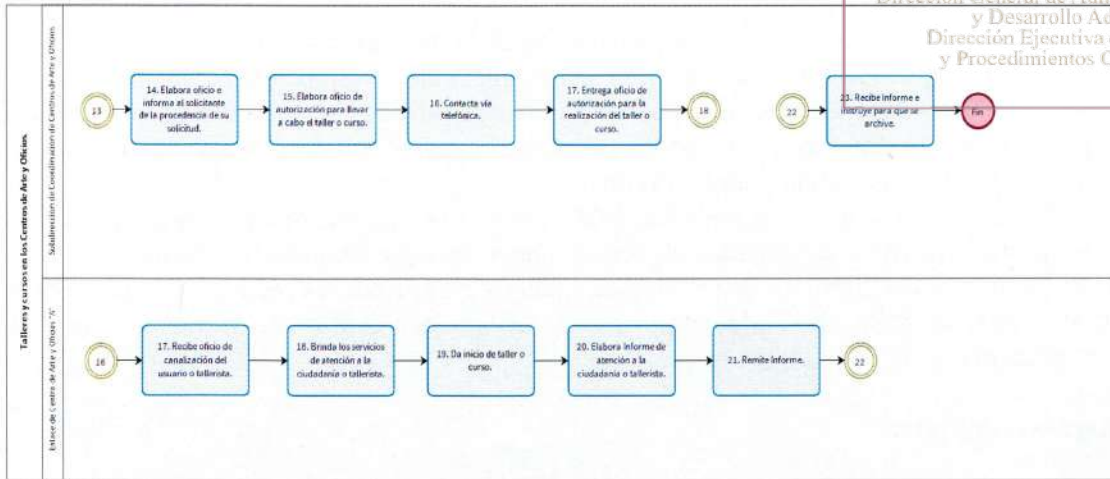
Dirección General de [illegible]
y Desarrollo Ad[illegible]
Dirección Ejecutiva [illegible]
y Procedimientos C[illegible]

Talleres y cursos en los Centros de Arte y Oficios

Subdirección de Coordinación de Centros de Arte y Oficios

13

14. Elabora oficio e informa al solicitante de la procedencia de su solicitud.

15. Elabora oficio de autorización para llevar a cabo el taller o curso.

16. Contacta vía telefónica.

17. Entrega oficio de autorización para la realización del taller o curso.

18

22

23. Recibe informe e instruye para que se archive.

Fin

Enlace de Centro de Arte y Oficios "A"

16

17. Recibe oficio de canalización del usuario o tallerista.

18. Brinda los servicios de atención a la ciudadanía o tallerista.

19. Da inicio de taller o curso.

20. Elabora informe de atención a la ciudadanía o tallerista.

21. Remite informe.

22